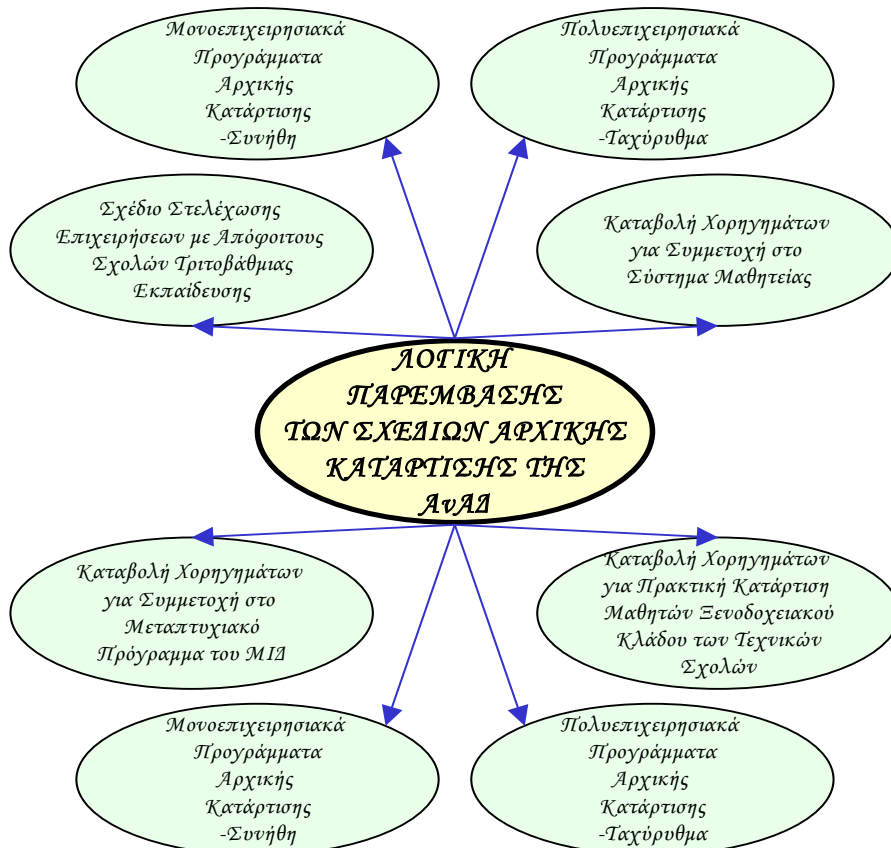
Μονοεπιχειρησιακά Προγράμματα Αρχικής Κατάρτισης -Συνήθη

Πολυεπιχειρησιακά Προγράμματα Αρχικής Κατάρτισης -Ταχύρυθμα

Σχέδιο Στελέχωσης Επιχειρήσεων με Απόφοιτους Σχολών Τριτοβάθμιας Εκπαίδευσης

Καταβολή Χορηγημάτων για Συμμετοχή στο Σύστημα Μαθητείας

ΛΟΓΙΚΗ ΠΑΡΕΜΒΑΣΗΣ ΤΩΝ ΣΧΕΔΙΩΝ ΑΡΧΙΚΗΣ ΚΑΤΑΡΤΙΣΗΣ ΤΗΣ ΑνΑΔ

Καταβολή Χορηγημάτων για Συμμετοχή στο Μεταπτυχιακό Πρόγραμμα του ΜΙΔ

Καταβολή Χορηγημάτων για Πρακτική Κατάρτιση Μαθητών Ξενοδοχειακού Κλάδου των Τεχνικών Σχολών

Μονοεπιχειρησιακά Προγράμματα Αρχικής Κατάρτισης -Συνήθη

Πολυεπιχειρησιακά Προγράμματα Αρχικής Κατάρτισης -Ταχύρυθμα